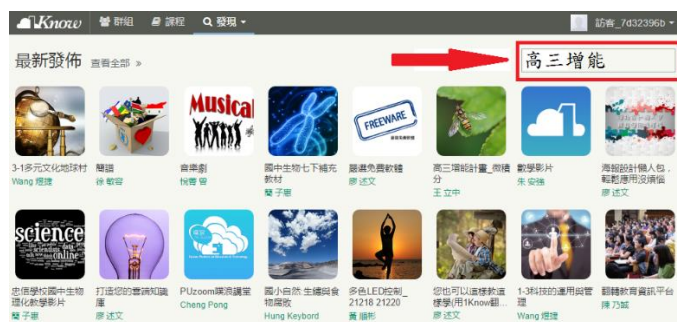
iKnow 群組 課程 發現 訪客_7d32396b

最新發佈 查看全部 »

高三增能

Musical

FREEWARE

science

3-1多元文化地球村
Wang 翊捷

閱讀
孫 敏容

音樂劇
何 蓉 曾

國中生物七下補充教材
簡 子崴

最佳免費軟體
廖 述文

高三增能計畫_微積分
王 立中

數學影片
朱 俊強

海報設計懶人包，輕鬆應用沒煩惱
廖 述文

忠信學校國中生物理化教學影片
簡 子崴

打造您的雲端知識庫
廖 述文

PUzoom課程講堂
Cheng Pong

國小自然 生態與食物鏈
Hung Keybord

多色LED控制_21218 21220
黃 瑞彬

您也可以這樣教這樣學(用1Know翻...
廖 述文

1-3科技的運用與管理
Wang 翊捷

翻轉教育資訊平台
陳 乃斌